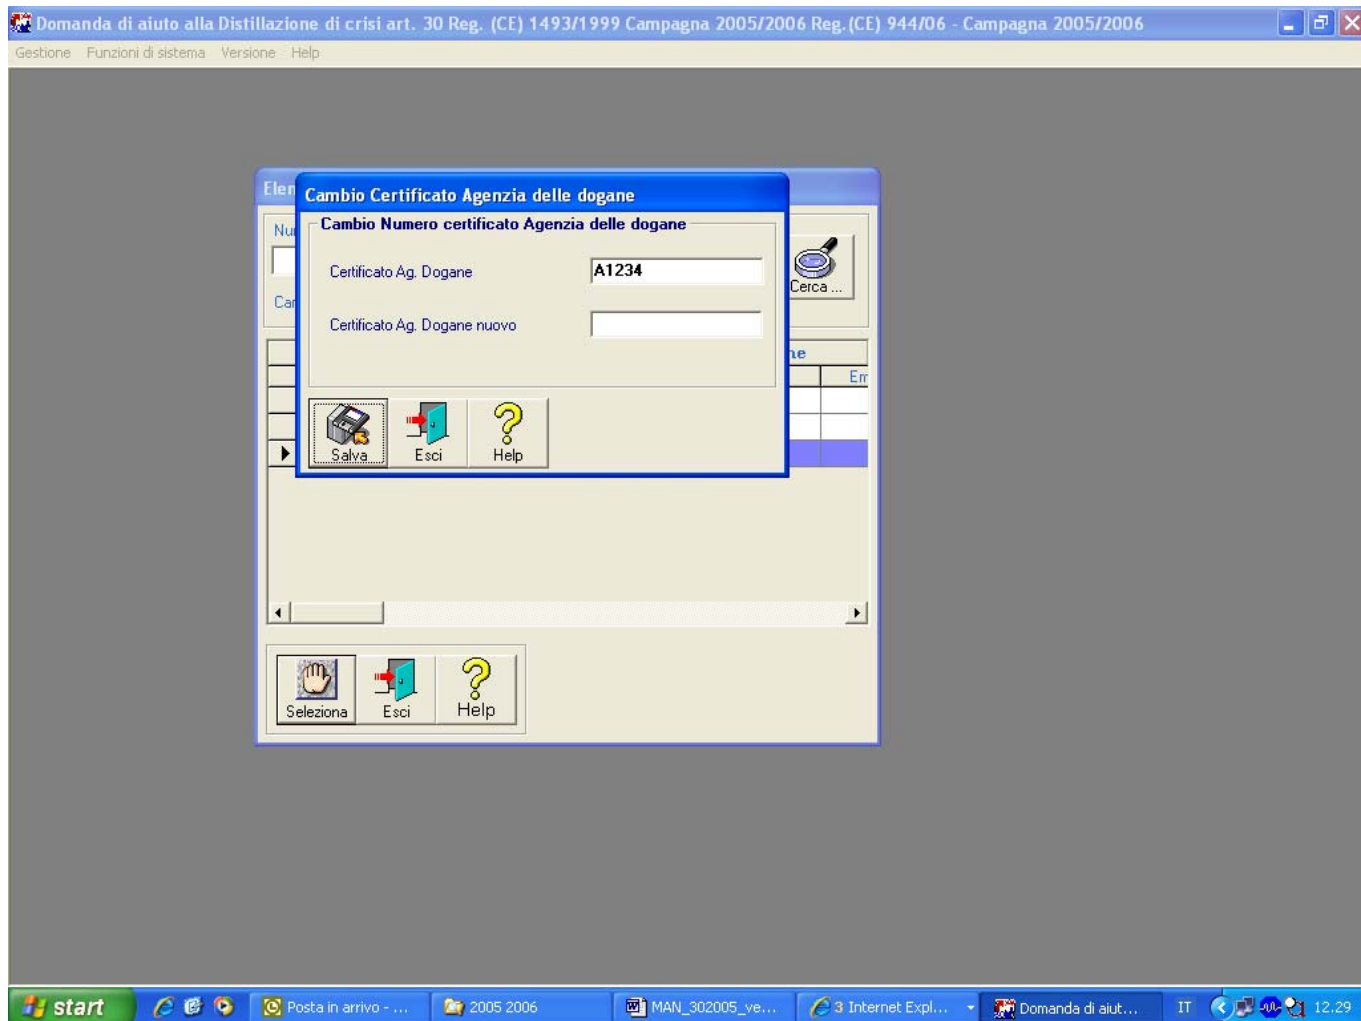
Domanda di aiuto alla Distillazione di crisi art. 30 Reg. (CE) 1493/1999 Campagna 2005/2006 Reg. (CE) 944/06 - Campagna 2005/2006

Gestione Funzioni di sistema Versione Help

Elen

Nu

Ca

Cambio Certificato Agenzia delle dogane

Cambio Numero certificato Agenzia delle dogane

Certificato Ag. Dogane A1234

Certificato Ag. Dogane nuovo

Salva Esci Help

Cerca ...

ne

Em

Seleziona Esci Help

start Posta in arrivo - ... 2005 2006 MAN_302005_ve... 3 Internet Expl... Domanda di aiut... IT 12.29